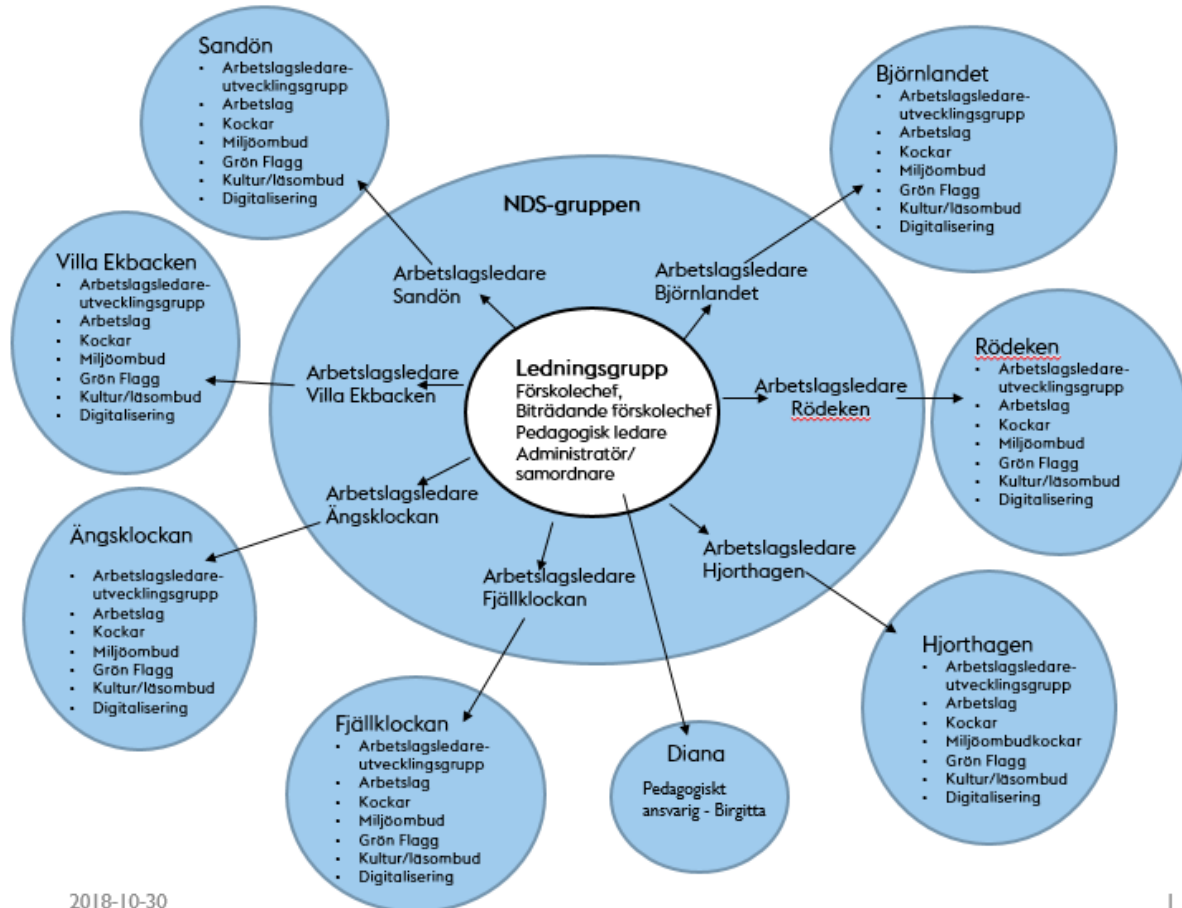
NDS-gruppen

Ledningsgrupp
Förskolechef,
Biträdande förskolechef
Pedagogisk ledare
Administratör/
samordnare

Arbetslagsledare Sandön

Arbetslagsledare Björnlandet

Arbetslagsledare Villa Ekbacken

Arbetslagsledare Rödeken

Arbetslagsledare Ängsklockan

Arbetslagsledare Fjällklockan

Arbetslagsledare Hjorthagen

Sandön
- Arbetslagsledare-utvecklingsgrupp
- Arbetslag
- Kockar
- Miljöombud
- Grön Flagg
- Kultur/läsombud
- Digitalisering

Björnlandet
- Arbetslagsledare-utvecklingsgrupp
- Arbetslag
- Kockar
- Miljöombud
- Grön Flagg
- Kultur/läsombud
- Digitalisering

Villa Ekbacken
- Arbetslagsledare-utvecklingsgrupp
- Arbetslag
- Kockar
- Miljöombud
- Grön Flagg
- Kultur/läsombud
- Digitalisering

Rödeken
- Arbetslagsledare-utvecklingsgrupp
- Arbetslag
- Kockar
- Miljöombud
- Grön Flagg
- Kultur/läsombud
- Digitalisering

Ängsklockan
- Arbetslagsledare-utvecklingsgrupp
- Arbetslag
- Kockar
- Miljöombud
- Grön Flagg
- Kultur/läsombud
- Digitalisering

Hjorthagen
- Arbetslagsledare-utvecklingsgrupp
- Arbetslag
- Kockar
- Miljöombudkockar
- Grön Flagg
- Kultur/läsombud
- Digitalisering

Fjällklockan
- Arbetslagsledare-utvecklingsgrupp
- Arbetslag
- Kockar
- Miljöombud
- Grön Flagg
- Kultur/läsombud
- Digitalisering

Diana
Pedagogiskt ansvarig - Birgitta

2018-10-30

1